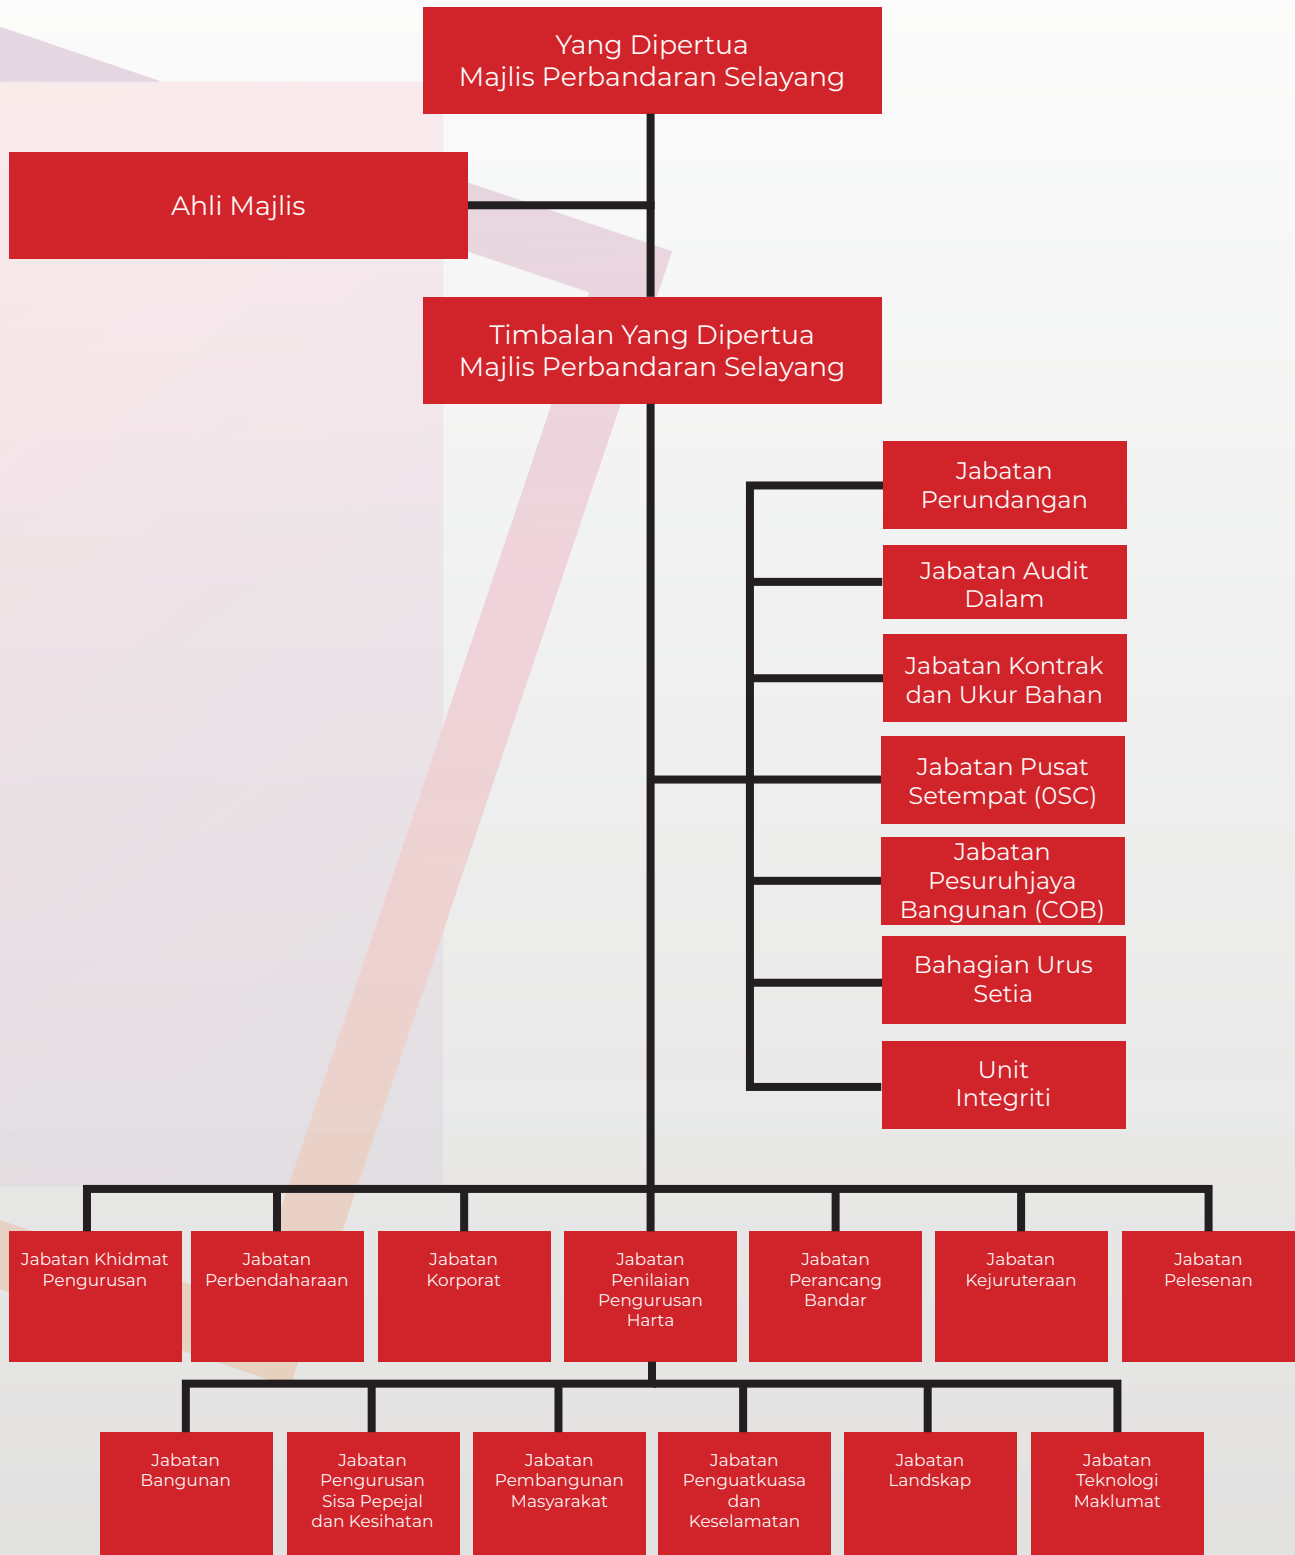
Yang Dipertua
Majlis Perbandaran Selayang

Ahli Majlis

Timbalan Yang Dipertua
Majlis Perbandaran Selayang

Jabatan Perundangan

Jabatan Audit Dalam

Jabatan Kontrak dan Ukur Bahan

Jabatan Pusat Setempat (0SC)

Jabatan Pesuruhjaya Bangunan (COB)

Bahagian Urus Setia

Unit Integriti

Jabatan Khidmat Pengurusan

Jabatan Perbendaharaan

Jabatan Korporat

Jabatan Penilaian Pengurusan Harta

Jabatan Perancang Bandar

Jabatan Kejuruteraan

Jabatan Pelesenan

Jabatan Bangunan

Jabatan Pengurusan Sisa Pepejal dan Kesihatan

Jabatan Pembangunan Masyarakat

Jabatan Penguatkuasa dan Keselamatan

Jabatan Landskap

Jabatan Teknologi Maklumat